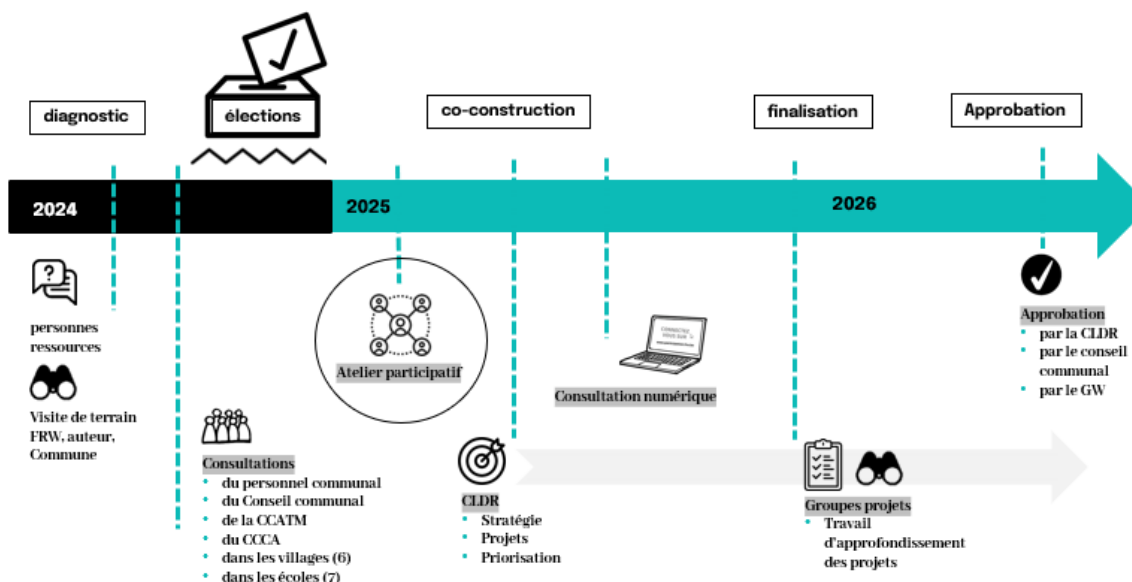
diagnostic

élections

co-construction

finalisation

Approbation

2024

2025

2026

personnes ressources

Visite de terrain FRW, auteur, Commune

Consultations
• du personnel communal
• du Conseil communal
• de la CCATM
• du CCCA
• dans les villages (6)
• dans les écoles (7)

Atelier participatif

CLDR
• Stratégie
• Projets
• Priorisation

CONNECTEZ-VOUS SUR :

Consultation numérique

Groupes projets
• Travail d'approfondissement des projets

Approbation
• par la CLDR
• par le conseil communal
• par le GW